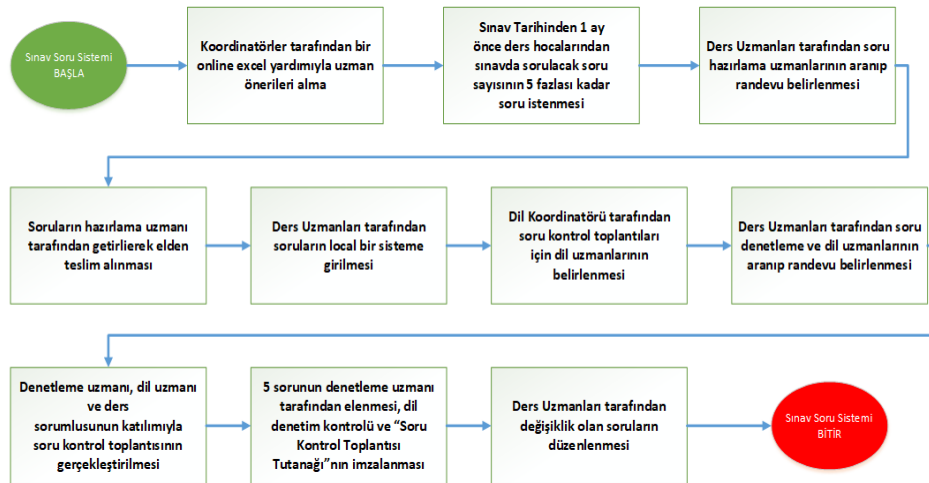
Sınav Soru Sistemi BAŞLA

Koordinatörler tarafından bir online excel yardımıyla uzman önerileri alma

Sınav Tarihinden 1 ay önce ders hocalarından sınavda sorulacak soru sayısının 5 fazlası kadar soru istenmesi

Ders Uzmanları tarafından soru hazırlama uzmanlarının aranıp randevu belirlenmesi

Soruların hazırlama uzmanı tarafından getirlierek elden teslim alınması

Ders Uzmanları tarafından soruların local bir sisteme girilmesi

Dil Koordinatörü tarafından soru kontrol toplantıları için dil uzmanlarının belirlenmesi

Ders Uzmanları tarafından soru denetleme ve dil uzmanlarının aranıp randevu belirlenmesi

Denetleme uzmanı, dil uzmanı ve ders sorumlusunun katılımıyla soru kontrol toplantısının gerçekleştirilmesi

5 sorunun denetleme uzmanı tarafından elenmesi, dil denetim kontrolü ve "Soru Kontrol Toplantısı Tutanağı"nın imzalanması

Ders Uzmanları tarafından değişiklik olan soruların düzenlenmesi

Sınav Soru Sistemi BİTİR